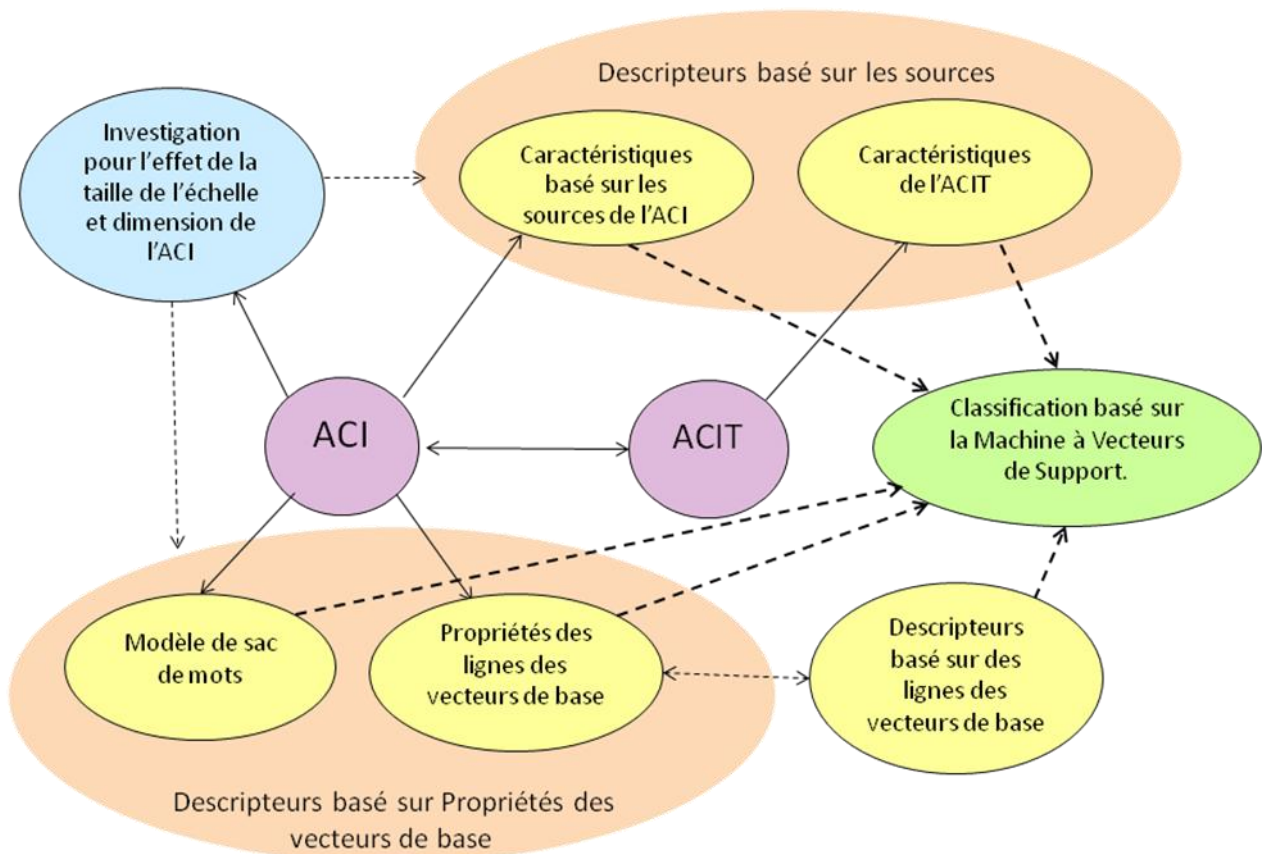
Descripteurs basé sur les sources

Investigation pour l'effet de la taille de l'échelle et dimension de l'ACI

Caractéristiques basé sur les sources de l'ACI

Caractéristiques de l'ACIT

ACI

ACIT

Classification basé sur la Machine à Vecteurs de Support.

Modèle de sac de mots

Propriétés des lignes des vecteurs de base

Descripteurs basé sur des lignes des vecteurs de base

Descripteurs basé sur Propriétés des vecteurs de base